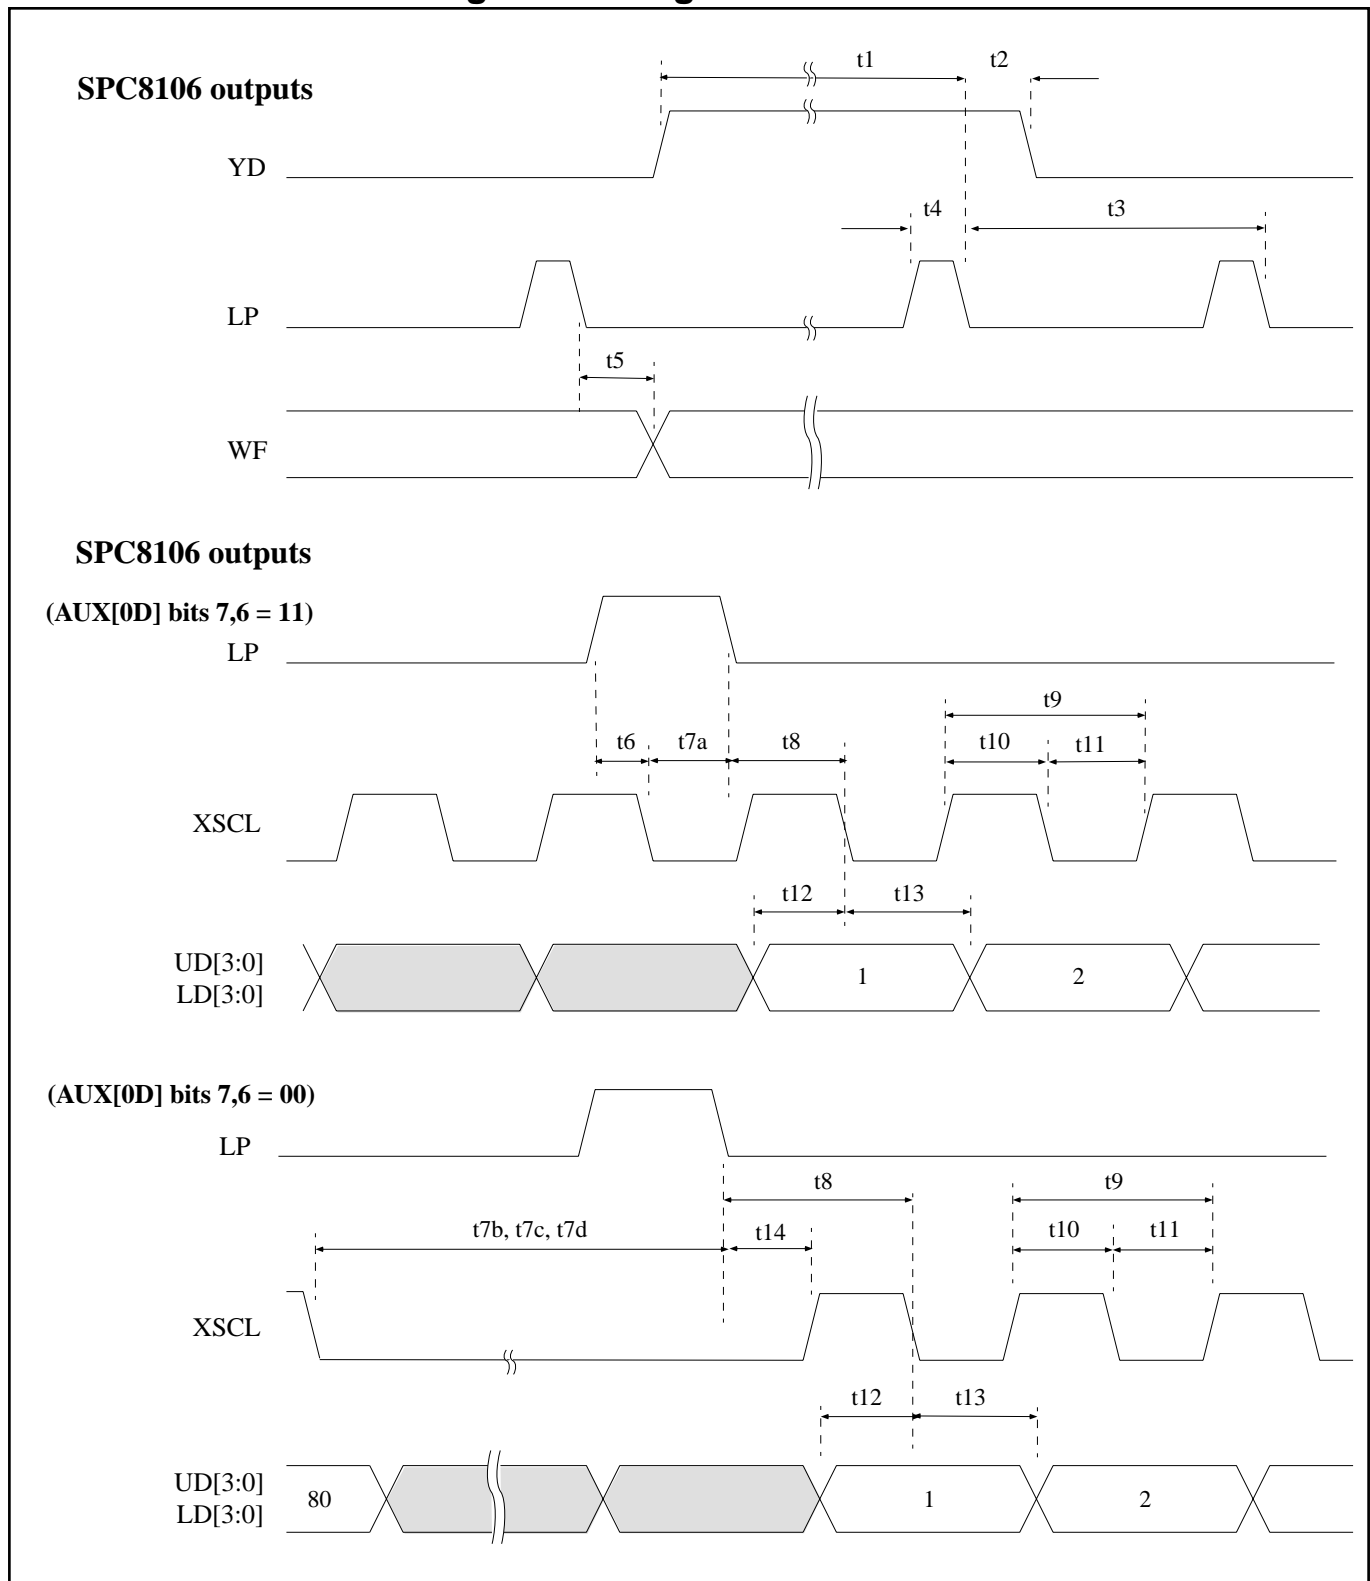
SPC8106 outputs

t1 t2

YD

t4 t3

LP

t5

WF

SPC8106 outputs

(AUX[0D] bits 7,6 = 11)

LP

t9

t6 t7a t8 t10 t11

XSCL

t12 t13

UD[3:0]
LD[3:0]

1 2

(AUX[0D] bits 7,6 = 00)

LP

t8 t9

t7b, t7c, t7d t14 t10 t11

XSCL

t12 t13

UD[3:0]
LD[3:0]

80 1 2